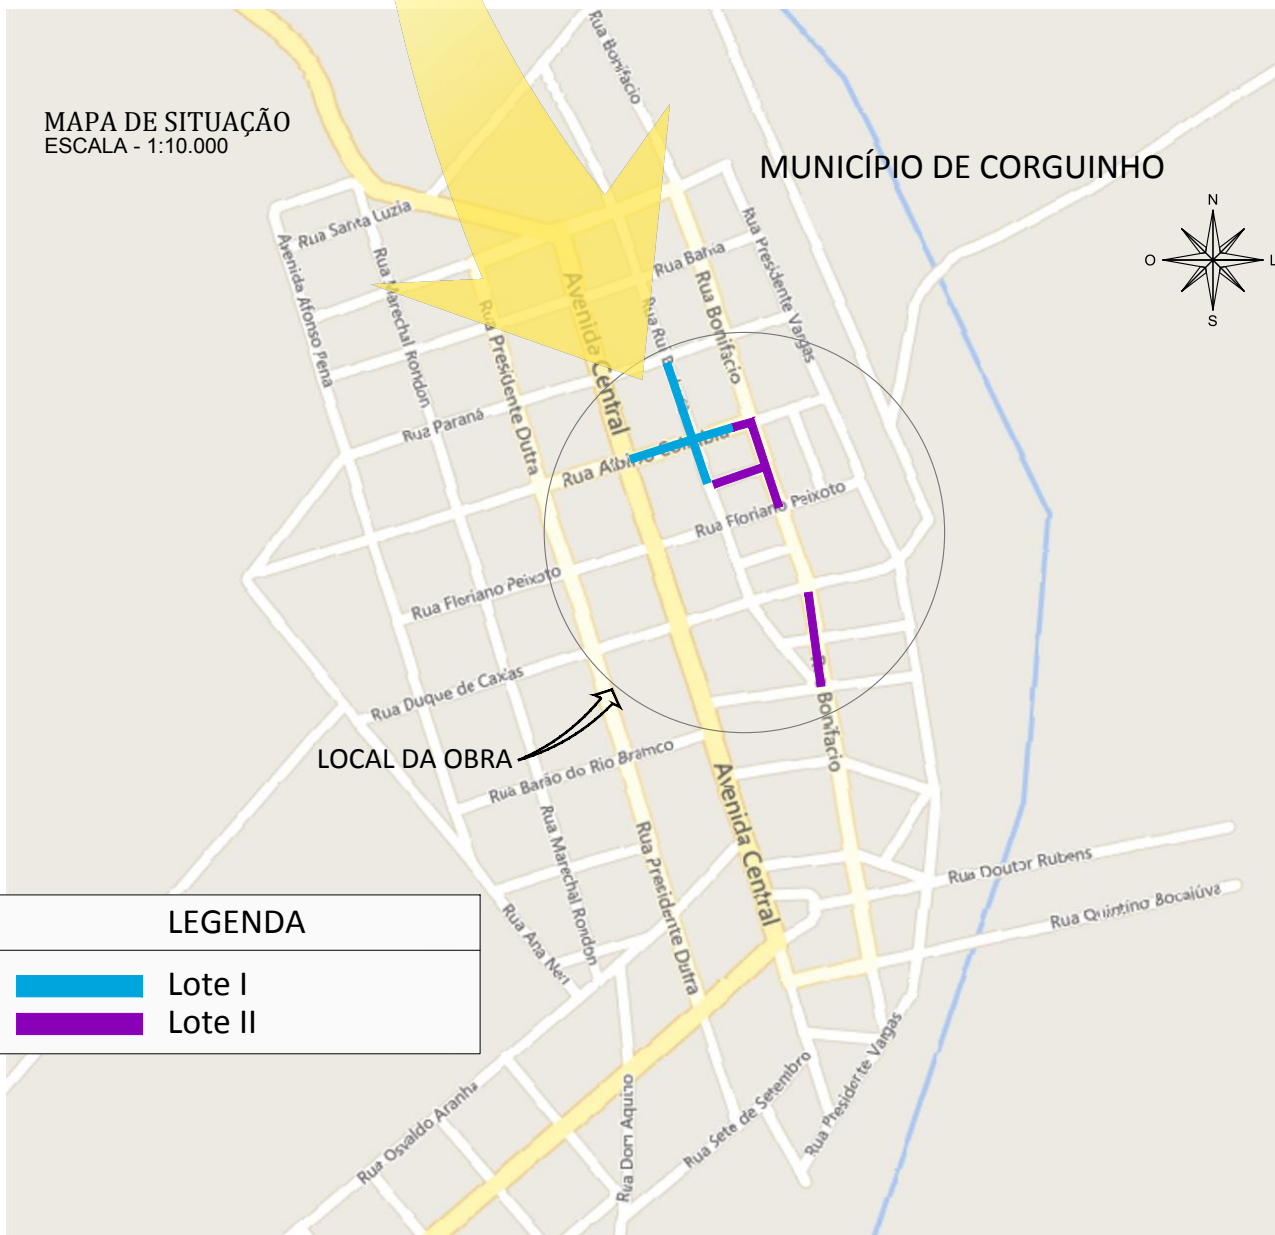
MAPA DE SITUAÇÃO
ESCALA - 1:10.000

MUNICÍPIO DE CORGUINHO

N
O
L
S

Rua Bonifácio
Rua Santa Luzia
Avenida Afonso Pena
Rua Marechal Rondon
Rua Presidente Dutra
Avenida Central
Rua Bahia
Rua Bonifácio
Rua Presidente Vargas
Rua Rui B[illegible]
Rua Paraná
Rua Albino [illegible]
Rua Floriano Peixoto
Rua Floriano Peixoto
Rua Duque de Caxias
Bonifácio
LOCAL DA OBRA
Rua Barão do Rio Bramco
Avenida Central
Rua Marechal Rondon
Rua Presidente Dutra
Rua Ana Neri
Rua Doutor Rubens
Rua Quintino Bocaiúva
Rua Osvaldo Aranha
Rua Dom Aquino
Rua Sete de Setembro
Rua Presidente Vargas

LEGENDA
Lote I
Lote II